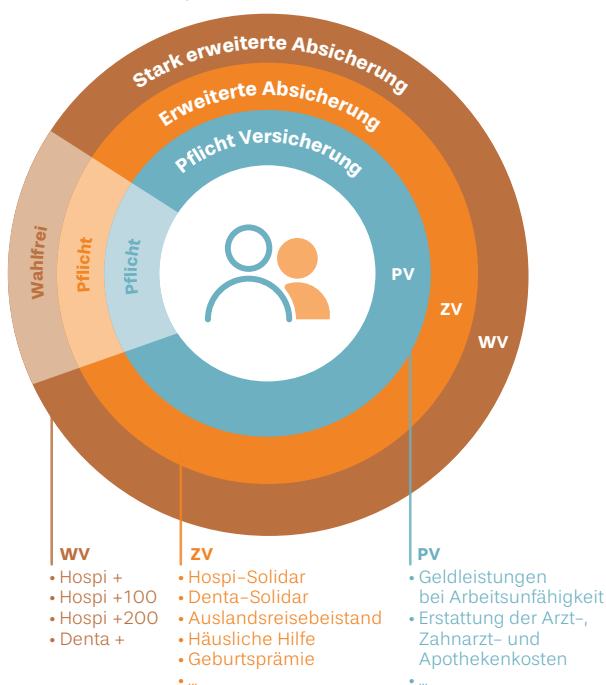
Stark erweiterte Absicherung

Erweiterte Absicherung

Pflicht Versicherung

Wahlfrei

Pflicht

Pflicht

PV

ZV

WV

WV
• Hospi +
• Hospi +100
• Hospi +200
• Denta +

ZV
• Hospi-Solidar
• Denta-Solidar
• Auslandsreisebeistand
• Häusliche Hilfe
• Geburtsprämie
• ...

PV
• Geldleistungen bei Arbeitsunfähigkeit
• Erstattung der Arzt-, Zahnarzt- und Apothekenkosten
• ...